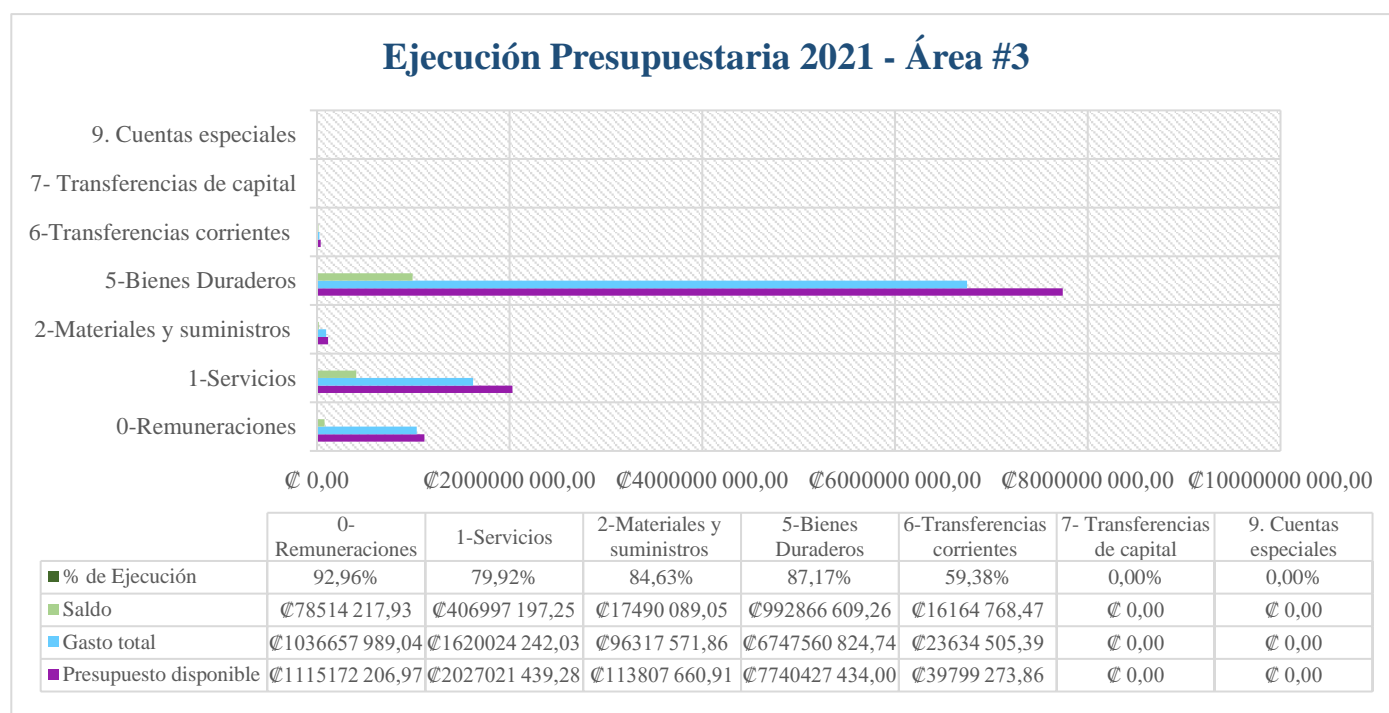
Ejecución Presupuestaria 2021 - Área #3

9. Cuentas especiales
7- Transferencias de capital
6-Transferencias corrientes
5-Bienes Duraderos
2-Materiales y suministros
1-Servicios
0-Remuneraciones

₡ 0,00
₡2000000 000,00
₡4000000 000,00
₡6000000 000,00
₡8000000 000,00
₡10000000 000,00

| | 0-Remuneraciones | 1-Servicios | 2-Materiales y suministros | 5-Bienes Duraderos | 6-Transferencias corrientes | 7- Transferencias de capital | 9. Cuentas especiales |
|---|---|---|---|---|---|---|---|
| % de Ejecución | 92,96% | 79,92% | 84,63% | 87,17% | 59,38% | 0,00% | 0,00% |
| Saldo | ₡78514 217,93 | ₡406997 197,25 | ₡17490 089,05 | ₡992866 609,26 | ₡16164 768,47 | ₡ 0,00 | ₡ 0,00 |
| Gasto total | ₡1036657 989,04 | ₡1620024 242,03 | ₡96317 571,86 | ₡6747560 824,74 | ₡23634 505,39 | ₡ 0,00 | ₡ 0,00 |
| Presupuesto disponible | ₡1115172 206,97 | ₡2027021 439,28 | ₡113807 660,91 | ₡7740427 434,00 | ₡39799 273,86 | ₡ 0,00 | ₡ 0,00 |